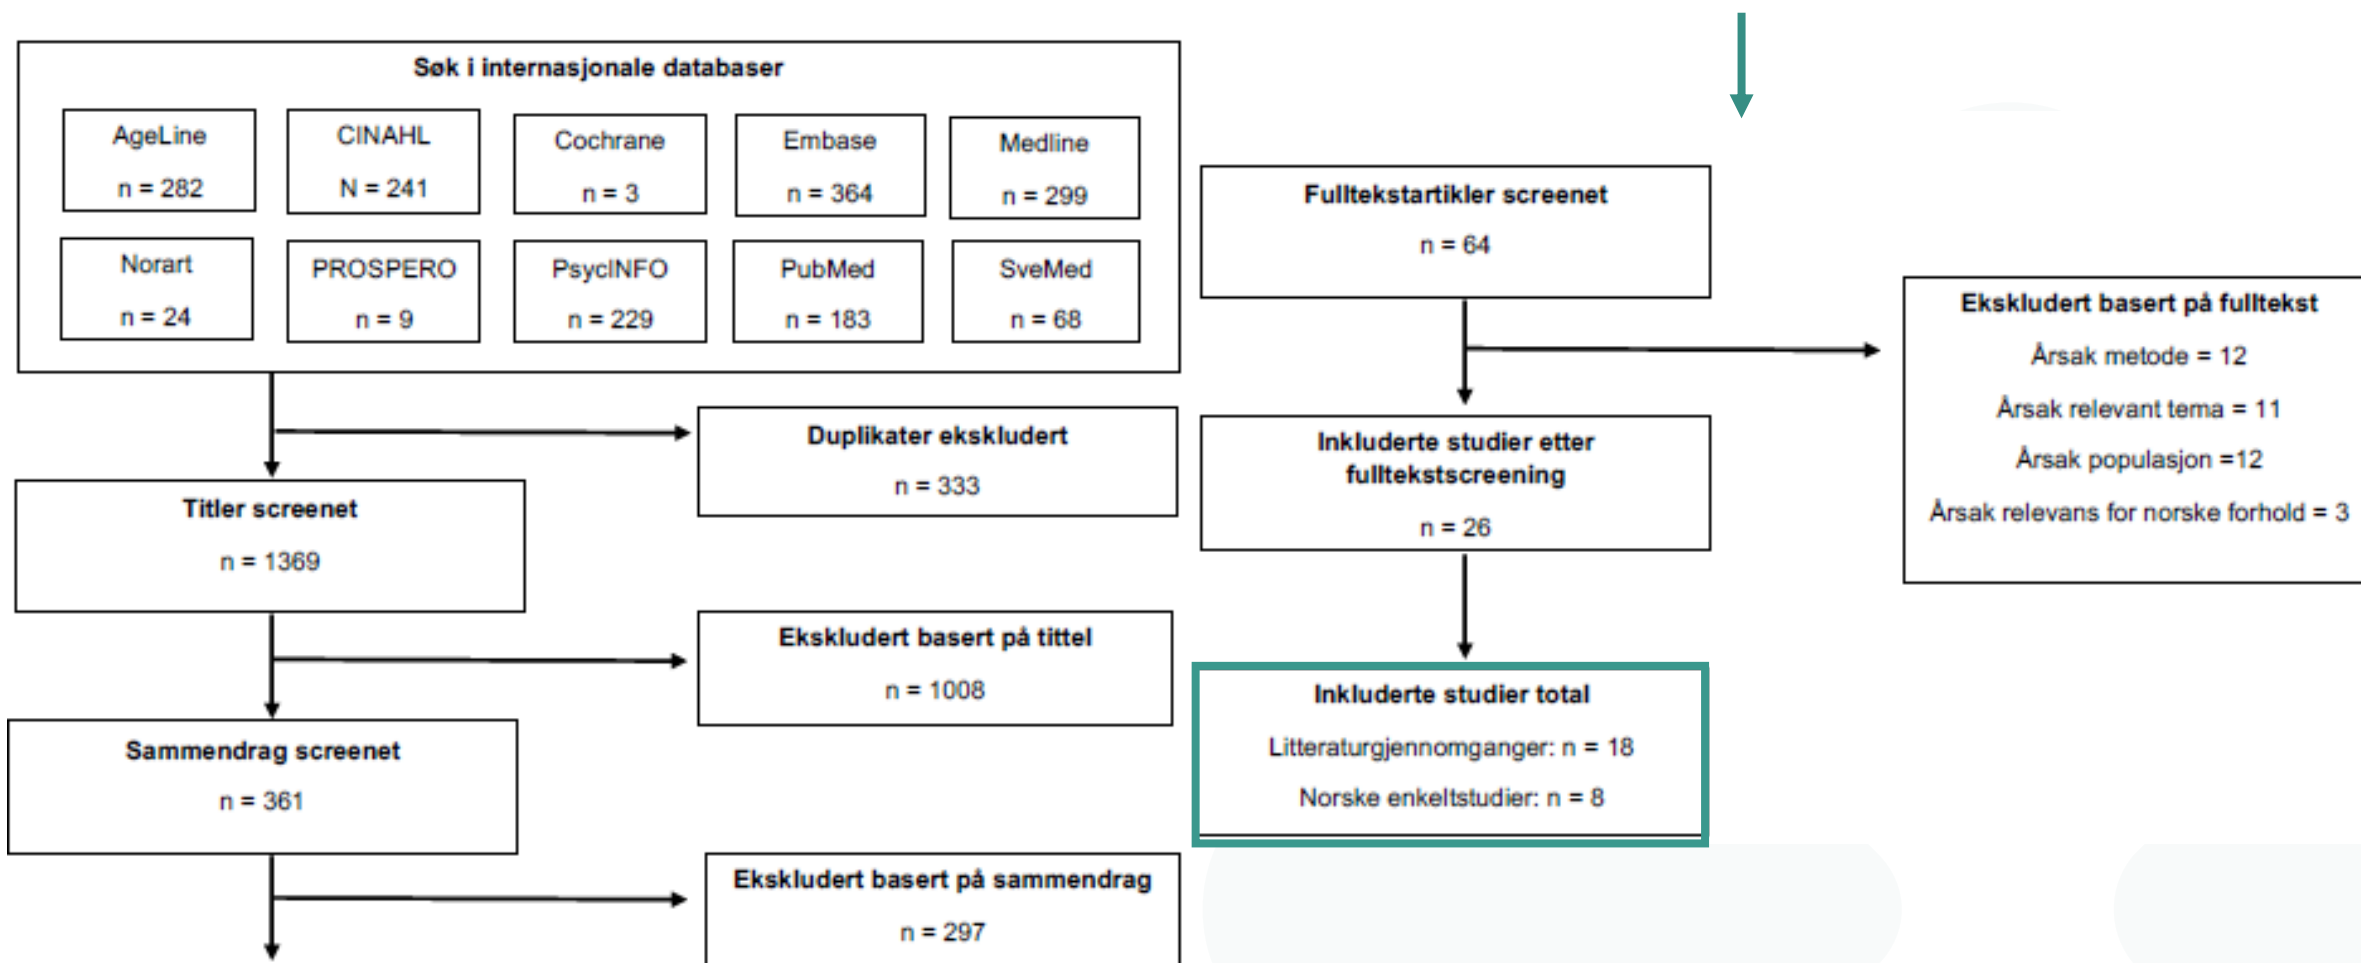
Søk i internasjonale databaser

AgeLine
n = 282

CINAHL
N = 241

Cochrane
n = 3

Embase
n = 364

Medline
n = 299

Norart
n = 24

PROSPERO
n = 9

PsycINFO
n = 229

PubMed
n = 183

SveMed
n = 68

Duplikater ekskludert
n = 333

Titler screenet
n = 1369

Ekskludert basert på tittel
n = 1008

Sammendrag screenet
n = 361

Ekskludert basert på sammendrag
n = 297

Fulltekstartikler screenet
n = 64

Ekskludert basert på fulltekst
Årsak metode = 12
Årsak relevant tema = 11
Årsak populasjon =12
Årsak relevans for norske forhold = 3

Inkluderte studier etter fulltekstscreening
n = 26

Inkluderte studier total
Litteraturgjennomganger: n = 18
Norske enkeltstudier: n = 8